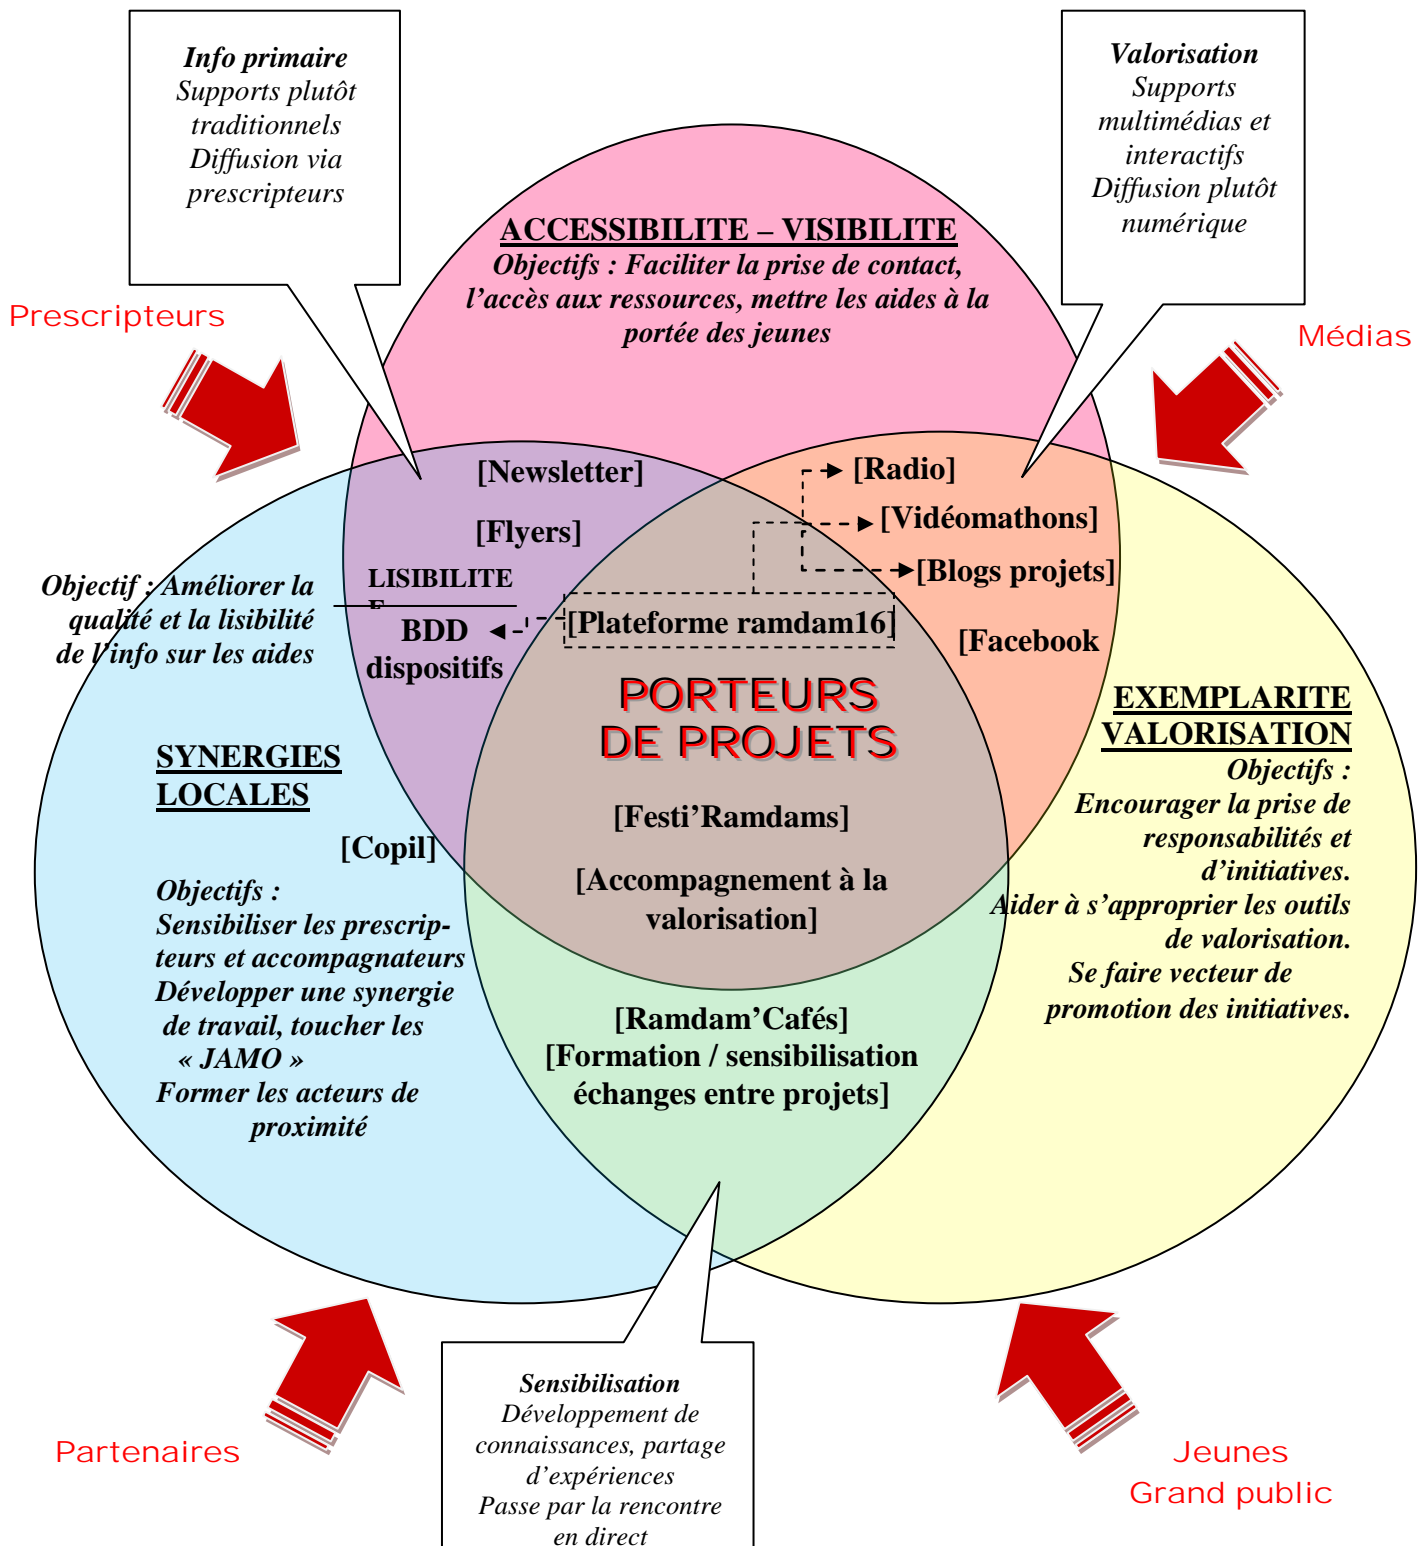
Info primaire
Supports plutôt traditionnels
Diffusion via prescripteurs

Valorisation
Supports multimédias et interactifs
Diffusion plutôt numérique

Prescripteurs

Médias

ACCESSIBILITE – VISIBILITE
Objectifs : Faciliter la prise de contact, l'accès aux ressources, mettre les aides à la portée des jeunes

[Newsletter]

[Flyers]

[Radio]

[Vidéomathons]

[Blogs projets]

Objectif : Améliorer la qualité et la lisibilité de l'info sur les aides

LISIBILITE
E

BDD dispositifs

[Plateforme ramdam16]

[Facebook]

PORTEURS DE PROJETS

EXEMPLARITE VALORISATION
Objectifs :
Encourager la prise de responsabilités et d'initiatives.
Aider à s'approprier les outils de valorisation.
Se faire vecteur de promotion des initiatives.

SYNERGIES LOCALES

[Copil]

Objectifs :
Sensibiliser les prescripteurs et accompagnateurs
Développer une synergie de travail, toucher les « JAMO »
Former les acteurs de proximité

[Festi'Ramdams]

[Accompagnement à la valorisation]

[Ramdam'Cafés]
[Formation / sensibilisation échanges entre projets]

Sensibilisation
Développement de connaissances, partage d'expériences
Passe par la rencontre en direct

Partenaires

Jeunes
Grand public